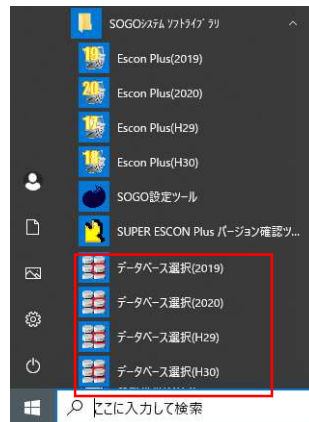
SOGOｼｽﾃﾑ ｿﾌﾄﾗｲﾌﾞﾗﾘ

Escon Plus(2019)

Escon Plus(2020)

Escon Plus(H29)

Escon Plus(H30)

SOGO設定ツール

SUPER ESCON Plus バージョン確認ツ...

データベース選択(2019)

データベース選択(2020)

データベース選択(H29)

データベース選択(H30)

ここに入力して検索